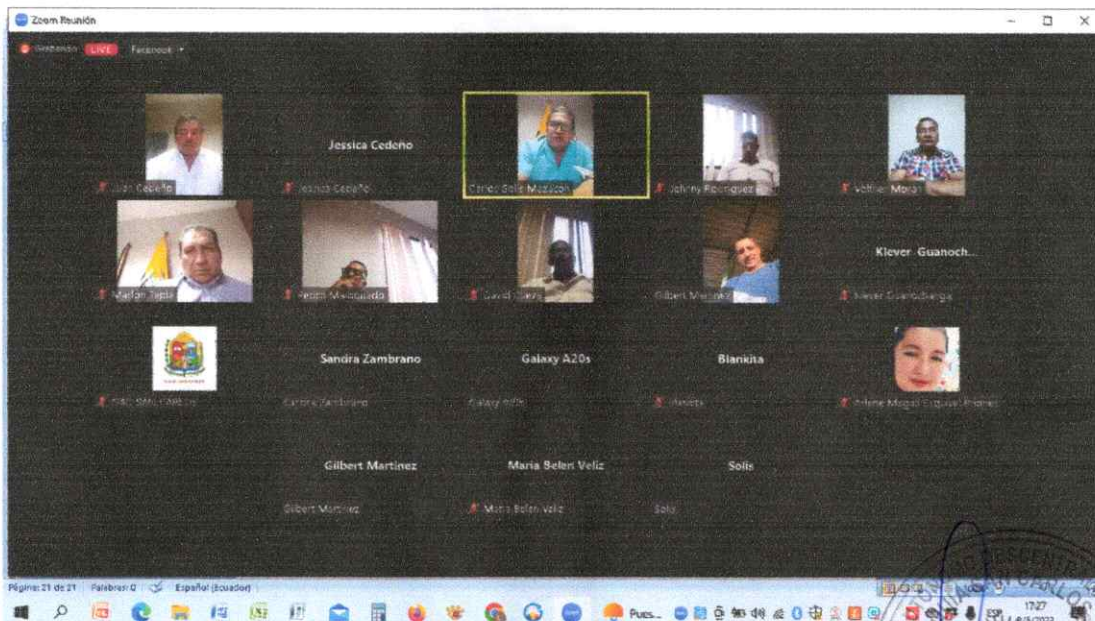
Zoom Reunión

LIVE Facebook

Juan Cedeño

Jessica Cedeño

Jessica Cedeño

Carlos Solis Macacon

Johnny Rodriguez

Voltine Moran

Marlon Tapia

Pedro Maldonado

David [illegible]

Gilbert Martinez

Klever Guanoch...

Klever Guanochanga

GAD SAN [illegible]

Sandra Zambrano

Sandra Zambrano

Galaxy A20s

Galaxy A20s

Blankita

Blankita

Arlene Mogad Esquivel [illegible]

Gilbert Martinez

Gilbert Martinez

Maria Belen Veliz

Maria Belen Veliz

Solis

Solis

Página: 21 de 21 Palabras: 0 Español (Ecuador)

Pues...

ESP 17:27